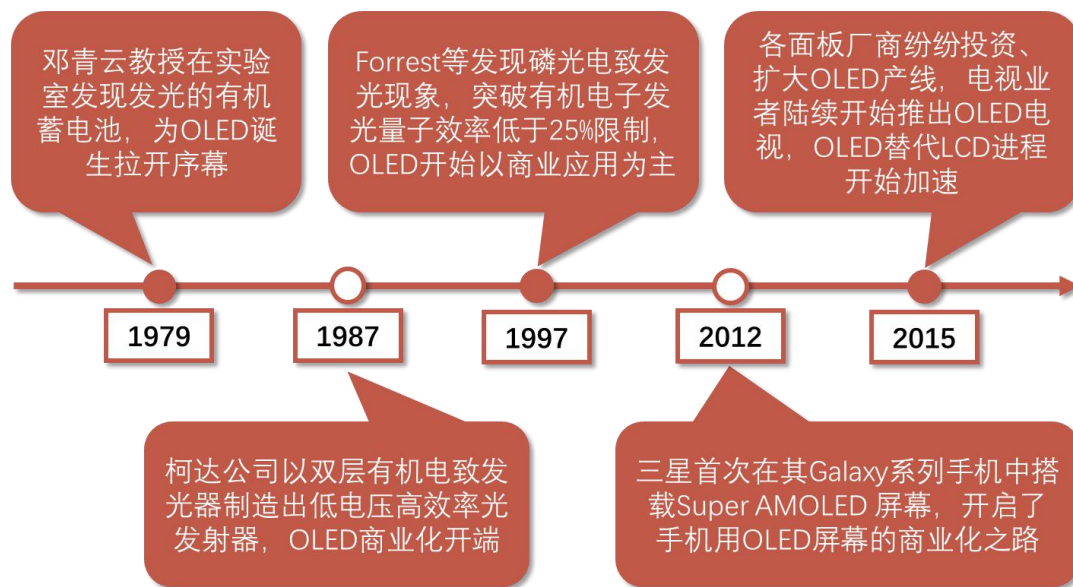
邓青云教授在实验室发现发光的有机蓄电池，为OLED诞生拉开序幕

Forrest等发现磷光电致发光现象，突破有机电子发光量子效率低于25%限制，OLED开始以商业应用为主

各面板厂商纷纷投资、扩大OLED产线，电视业者陆续开始推出OLED电视，OLED替代LCD进程开始加速

1979

1987

1997

2012

2015

柯达公司以双层有机电致发光器制造出低电压高效率光发射器，OLED商业化开端

三星首次在其Galaxy系列手机中搭载Super AMOLED 屏幕，开启了手机用OLED屏幕的商业化之路